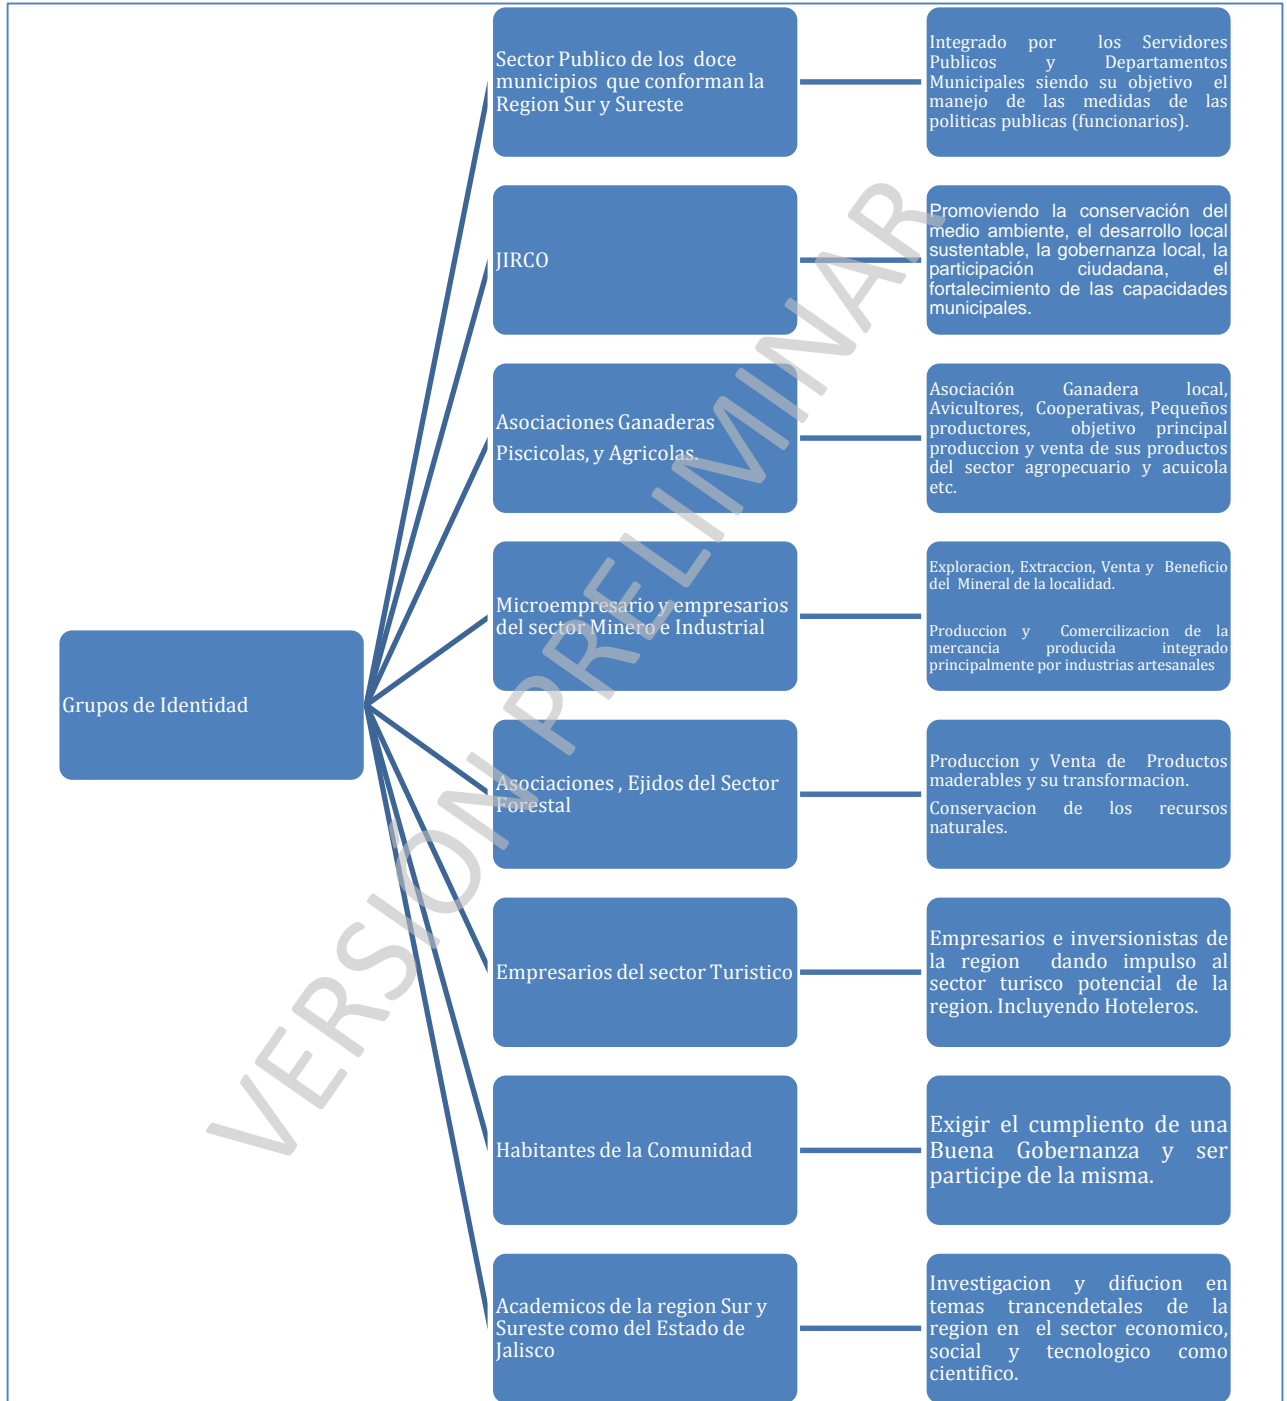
Grupos de Identidad

Sector Publico de los doce municipios que conforman la Region Sur y Sureste

Integrado por los Servidores Publicos y Departamentos Municipales siendo su objetivo el manejo de las medidas de las politicas publicas (funcionarios).

JIRCO

Promoviendo la conservación del medio ambiente, el desarrollo local sustentable, la gobernanza local, la participación ciudadana, el fortalecimiento de las capacidades municipales.

Asociaciones Ganaderas Piscicolas, y Agricolas.

Asociación Ganadera local, Avicultores, Cooperativas, Pequeños productores, objetivo principal produccion y venta de sus productos del sector agropecuario y acuicola etc.

Microempresario y empresarios del sector Minero e Industrial

Exploracion, Extraccion, Venta y Beneficio del Mineral de la localidad.

Produccion y Comercilizacion de la mercancia producida integrado principalmente por industrias artesanales

Asociaciones , Ejidos del Sector Forestal

Produccion y Venta de Productos maderables y su transformacion.

Conservacion de los recursos naturales.

Empresarios del sector Turistico

Empresarios e inversionistas de la region dando impulso al sector turisco potencial de la region. Incluyendo Hoteleros.

Habitantes de la Comunidad

Exigir el cumpliento de una Buena Gobernanza y ser participe de la misma.

Academicos de la region Sur y Sureste como del Estado de Jalisco

Investigacion y difucion en temas trancendetales de la region en el sector economico, social y tecnologico como cientifico.

VERSIÓN PRELIMINAR